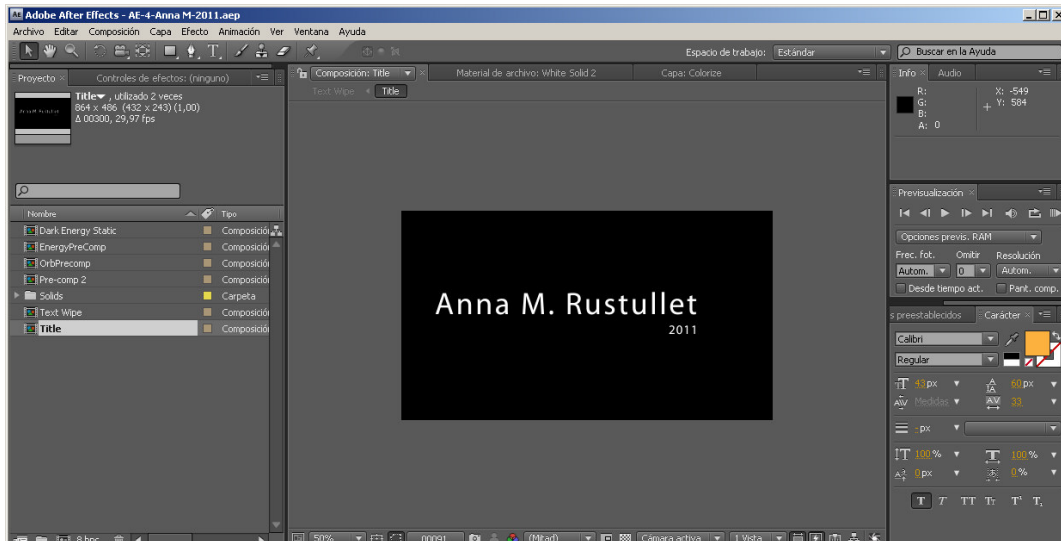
Adobe After Effects - AE-4-Anna M-2011.aep

Archivo Editar Composición Capa Efecto Animación Ver Ventana Ayuda

Espacio de trabajo: Estándar

Buscar en la Ayuda

Proyecto

Controles de efectos: (ninguno)

Title, utilizado 2 veces
864 x 486 (432 x 243) (1,00)
Δ 00300, 29,97 fps

| Nombre | Tipo |
|---|---|
| Dark Energy Static | Composición |
| EnergyPreComp | Composición |
| OrbPrecomp | Composición |
| Pre-comp 2 | Composición |
| Solids | Carpeta |
| Text Wipe | Composición |
| Title | Composición |

8 bpc

Composición: Title

Material de archivo: White Solid 2

Capa: Colorize

Text Wipe

Title

Anna M. Rustullet

2011

50%

00091

(Mitad)

Cámara activa

1 Vista

Info

Audio

R:
G:
B:
A: 0

X: -549
Y: 584

Previsualización

Opciones previs. RAM

Frec. fot.

Omitir

Resolución

Autom.

0

Autom.

Desde tiempo act.

Pant. comp.

s preestablecidos

Carácter

Calibri

Regular

43px

60px

Medidas

33

px

100%

100%

0px

0%

T T TT Tr T' T,